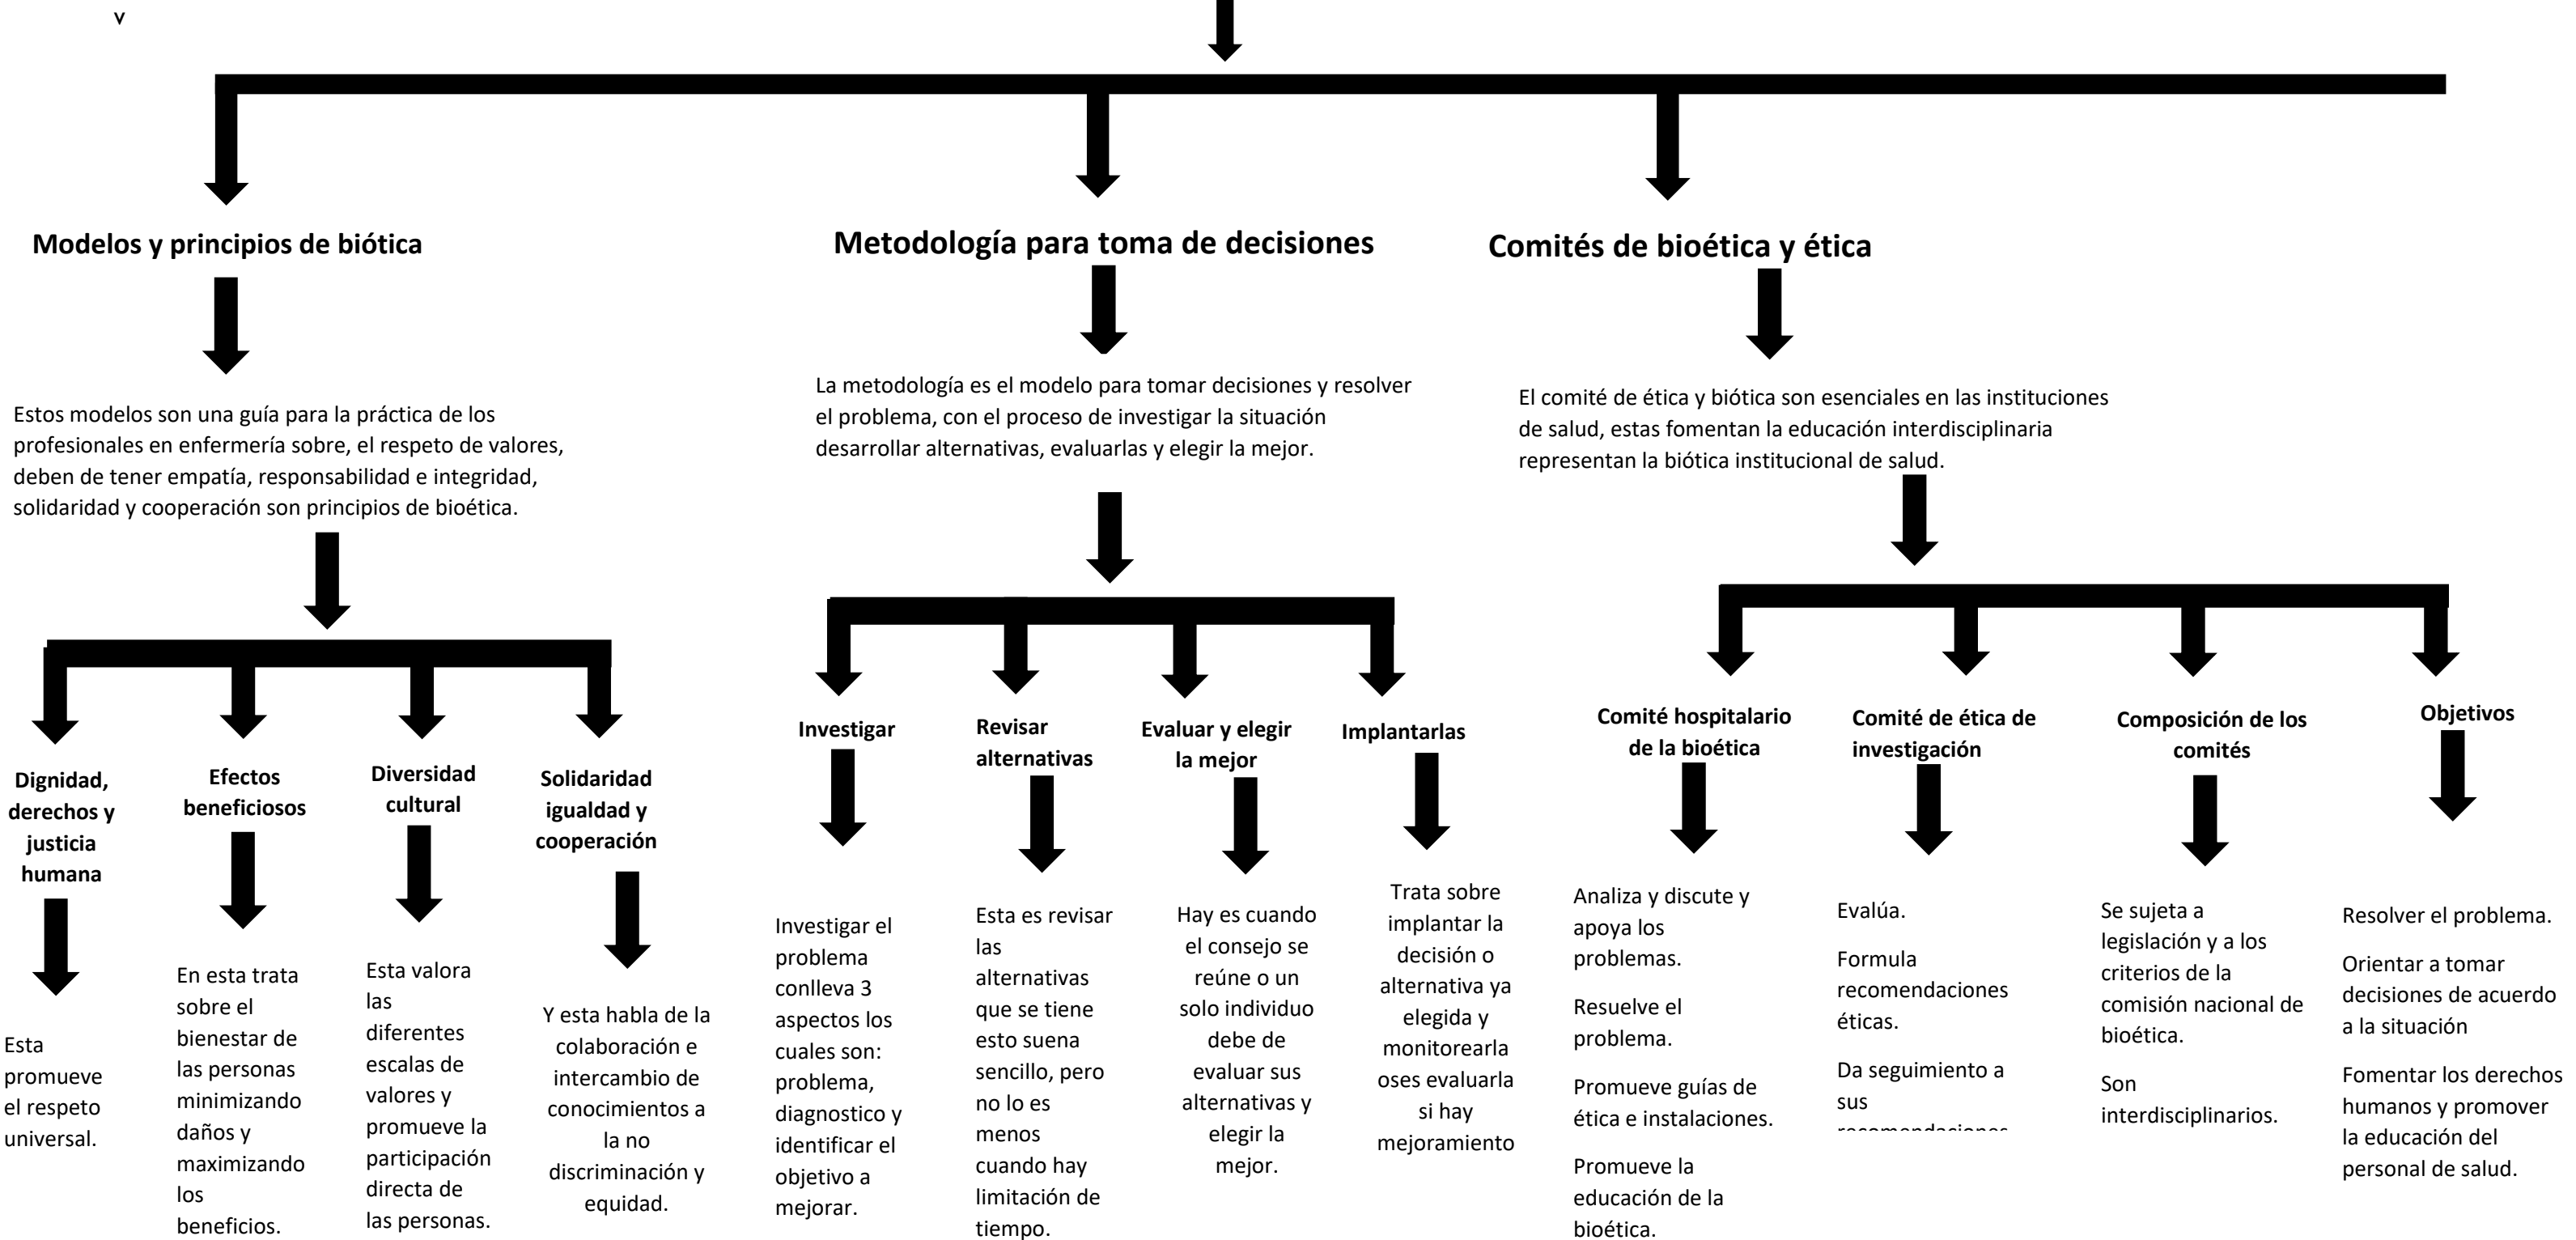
v

Modelos y principios de biótica

Estos modelos son una guía para la práctica de los profesionales en enfermería sobre, el respeto de valores, deben de tener empatía, responsabilidad e integridad, solidaridad y cooperación son principios de bioética.

Dignidad, derechos y justicia humana

Esta promueve el respeto universal.

Efectos beneficiosos

En esta trata sobre el bienestar de las personas minimizando daños y maximizando los beneficios.

Diversidad cultural

Esta valora las diferentes escalas de valores y promueve la participación directa de las personas.

Solidaridad igualdad y cooperación

Y esta habla de la colaboración e intercambio de conocimientos a la no discriminación y equidad.

Metodología para toma de decisiones

La metodología es el modelo para tomar decisiones y resolver el problema, con el proceso de investigar la situación desarrollar alternativas, evaluarlas y elegir la mejor.

Investigar

Investigar el problema conlleva 3 aspectos los cuales son: problema, diagnostico y identificar el objetivo a mejorar.

Revisar alternativas

Esta es revisar las alternativas que se tiene esto suena sencillo, pero no lo es menos cuando hay limitación de tiempo.

Evaluar y elegir la mejor

Hay es cuando el consejo se reúne o un solo individuo debe de evaluar sus alternativas y elegir la mejor.

Implantarlas

Trata sobre implantar la decisión o alternativa ya elegida y monitorearla oses evaluarla si hay mejoramiento

Comités de bioética y ética

El comité de ética y biótica son esenciales en las instituciones de salud, estas fomentan la educación interdisciplinaria representan la biótica institucional de salud.

Comité hospitalario de la bioética

Analiza y discute y apoya los problemas.

Resuelve el problema.

Promueve guías de ética e instalaciones.

Promueve la educación de la bioética.

Comité de ética de investigación

Evalúa.

Formula recomendaciones éticas.

Da seguimiento a sus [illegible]

Composición de los comités

Se sujeta a legislación y a los criterios de la comisión nacional de bioética.

Son interdisciplinarios.

Objetivos

Resolver el problema.

Orientar a tomar decisiones de acuerdo a la situación

Fomentar los derechos humanos y promover la educación del personal de salud.